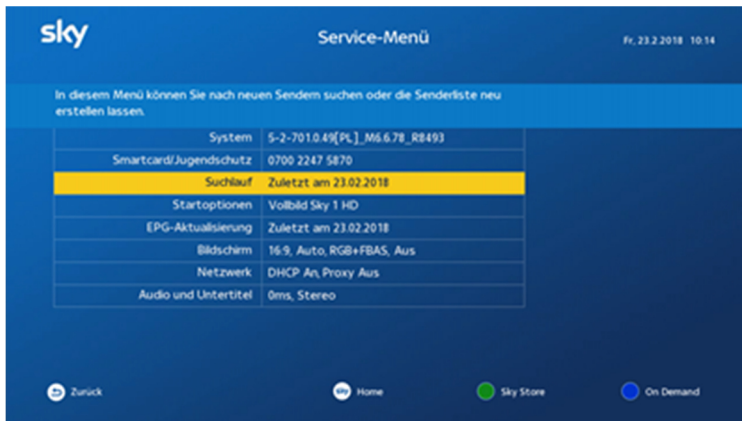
sky

Service-Menü

Fr, 23.2.2018 10:14

In diesem Menü können Sie nach neuen Sendern suchen oder die Senderliste neu erstellen lassen.

| | |
|---|---|
| System | 5-2-701.0.49[PL]_M6.6.78_R8493 |
| Smartcard/Jugendschutz | 0700 2247 5870 |
| Suchlauf | Zuletzt am 23.02.2018 |
| Startoptionen | Vollbild Sky 1 HD |
| EPG-Aktualisierung | Zuletzt am 23.02.2018 |
| Bildschirm | 16:9, Auto, RGB+FBAS, Aus |
| Netzwerk | DHCP An, Proxy Aus |
| Audio und Untertitel | 0ms, Stereo |

Zurück

sky Home

Sky Store

On Demand